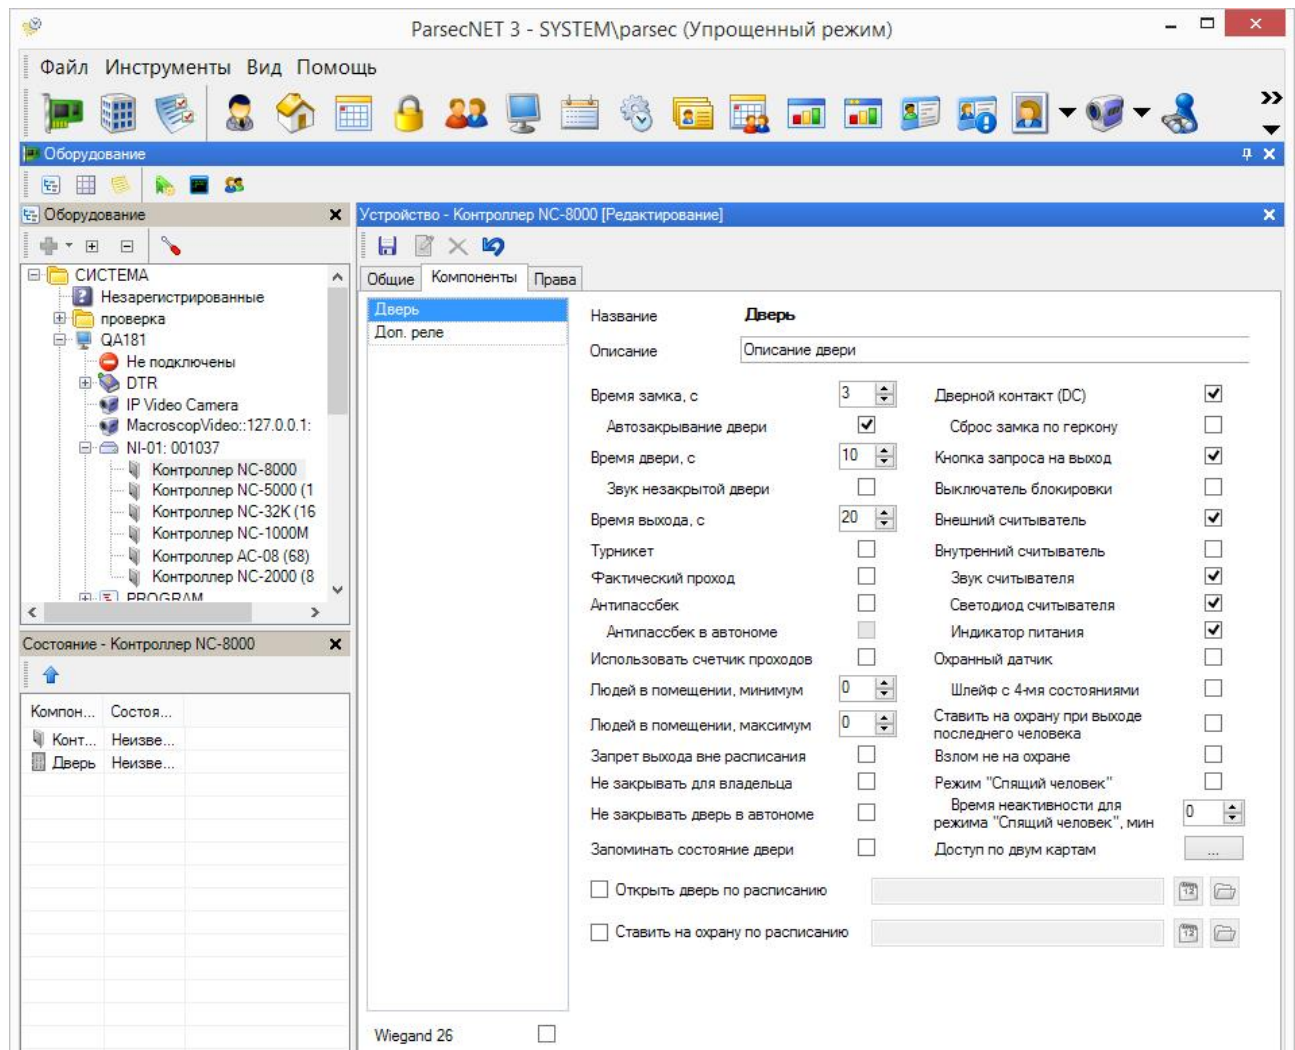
ParsecNET 3 - SYSTEM\parsec (Упрощенный режим)

Файл Инструменты Вид Помощь

Оборудование

Оборудование

СИСТЕМА
Незарегистрированные
проверка
QA181
Не подключены
DTR
IP Video Camera
MacroscopVideo::127.0.0.1:
NI-01: 001037
Контроллер NC-8000
Контроллер NC-5000 (1
Контроллер NC-32K (16
Контроллер NC-1000M
Контроллер AC-08 (68)
Контроллер NC-2000 (8
PROGRAM

Состояние - Контроллер NC-8000

| Компон... | Состоя... |
|---|---|
| Конт... | Неизве... |
| Дверь | Неизве... |

Устройство - Контроллер NC-8000 [Редактирование]

Общие Компоненты Права

Дверь
Доп. реле

Название Дверь
Описание Описание двери

Время замка, с 3
Автозакрывание двери
Время двери, с 10
Звук незакрытой двери
Время выхода, с 20
Турникет
Фактический проход
Антипассбек
Антипассбек в автономе
Использовать счетчик проходов
Людей в помещении, минимум 0
Людей в помещении, максимум 0
Запрет выхода вне расписания
Не закрывать для владельца
Не закрывать дверь в автономе
Запоминать состояние двери

Дверной контакт (DC)
Сброс замка по геркону
Кнопка запроса на выход
Выключатель блокировки
Внешний считыватель
Внутренний считыватель
Звук считывателя
Светодиод считывателя
Индикатор питания
Охранный датчик
Шлейф с 4-мя состояниями
Ставить на охрану при выходе последнего человека
Взлом не на охране
Режим "Спящий человек"
Время неактивности для режима "Спящий человек", мин 0
Доступ по двум картам ...

Открыть дверь по расписанию
Ставить на охрану по расписанию

Wiegand 26